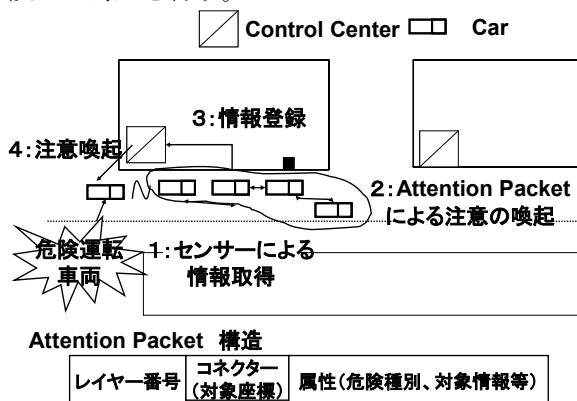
Control Center Car

3:情報登録

4:注意喚起

2:Attention Packet による注意の喚起

危険運転車両

1:センサーによる情報取得

Attention Packet 構造

| レイヤー番号 | コネクター (対象座標) | 属性(危険種別、対象情報等) |
|---|---|---|